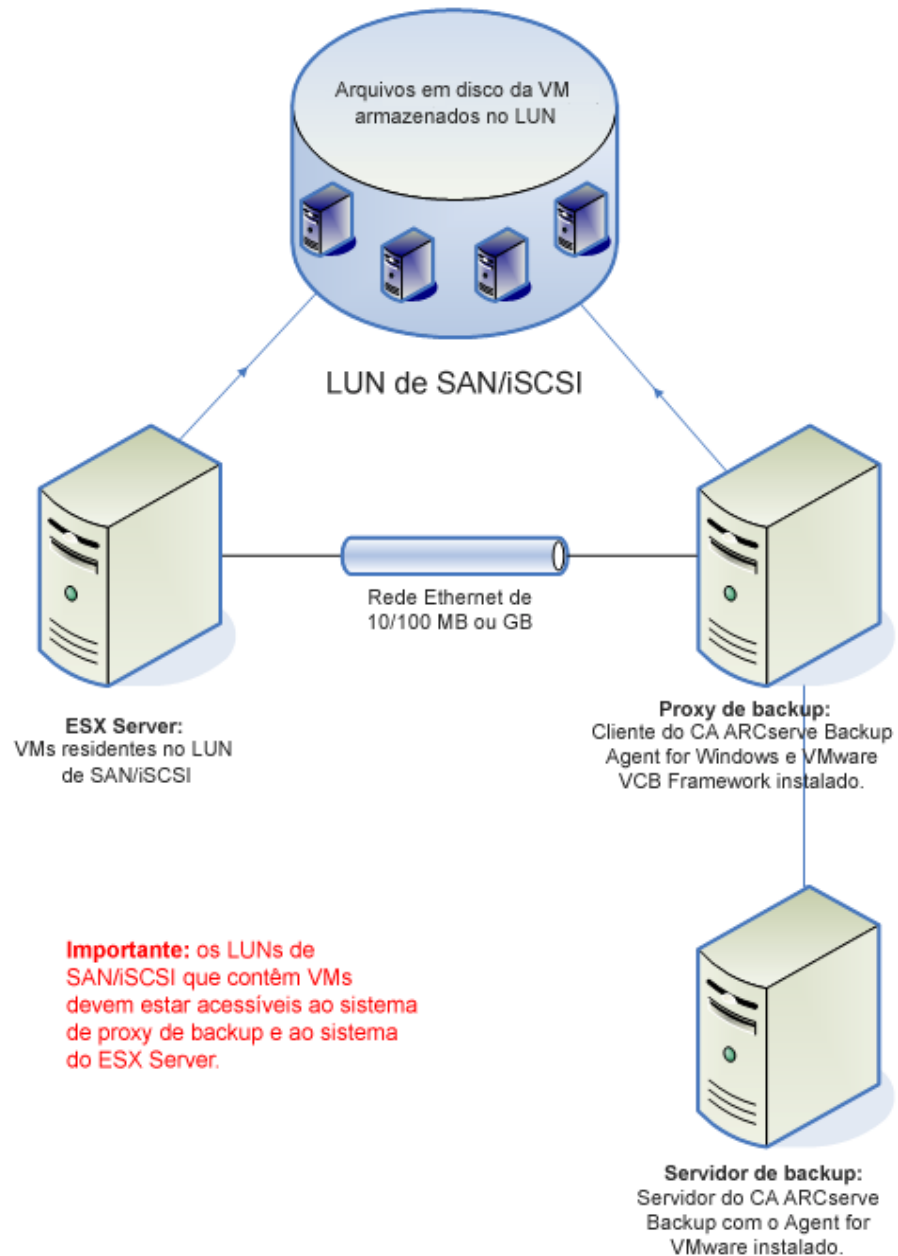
Arquivos em disco da VM armazenados no LUN

LUN de SAN/iSCSI

Rede Ethernet de 10/100 MB ou GB

**ESX Server:**
VMs residentes no LUN de SAN/iSCSI

**Proxy de backup:**
Cliente do CA ARCserve Backup Agent for Windows e VMware VCB Framework instalado.

**Importante:** os LUNs de SAN/iSCSI que contêm VMs devem estar acessíveis ao sistema de proxy de backup e ao sistema do ESX Server.

**Servidor de backup:**
Servidor do CA ARCserve Backup com o Agent for VMware instalado.